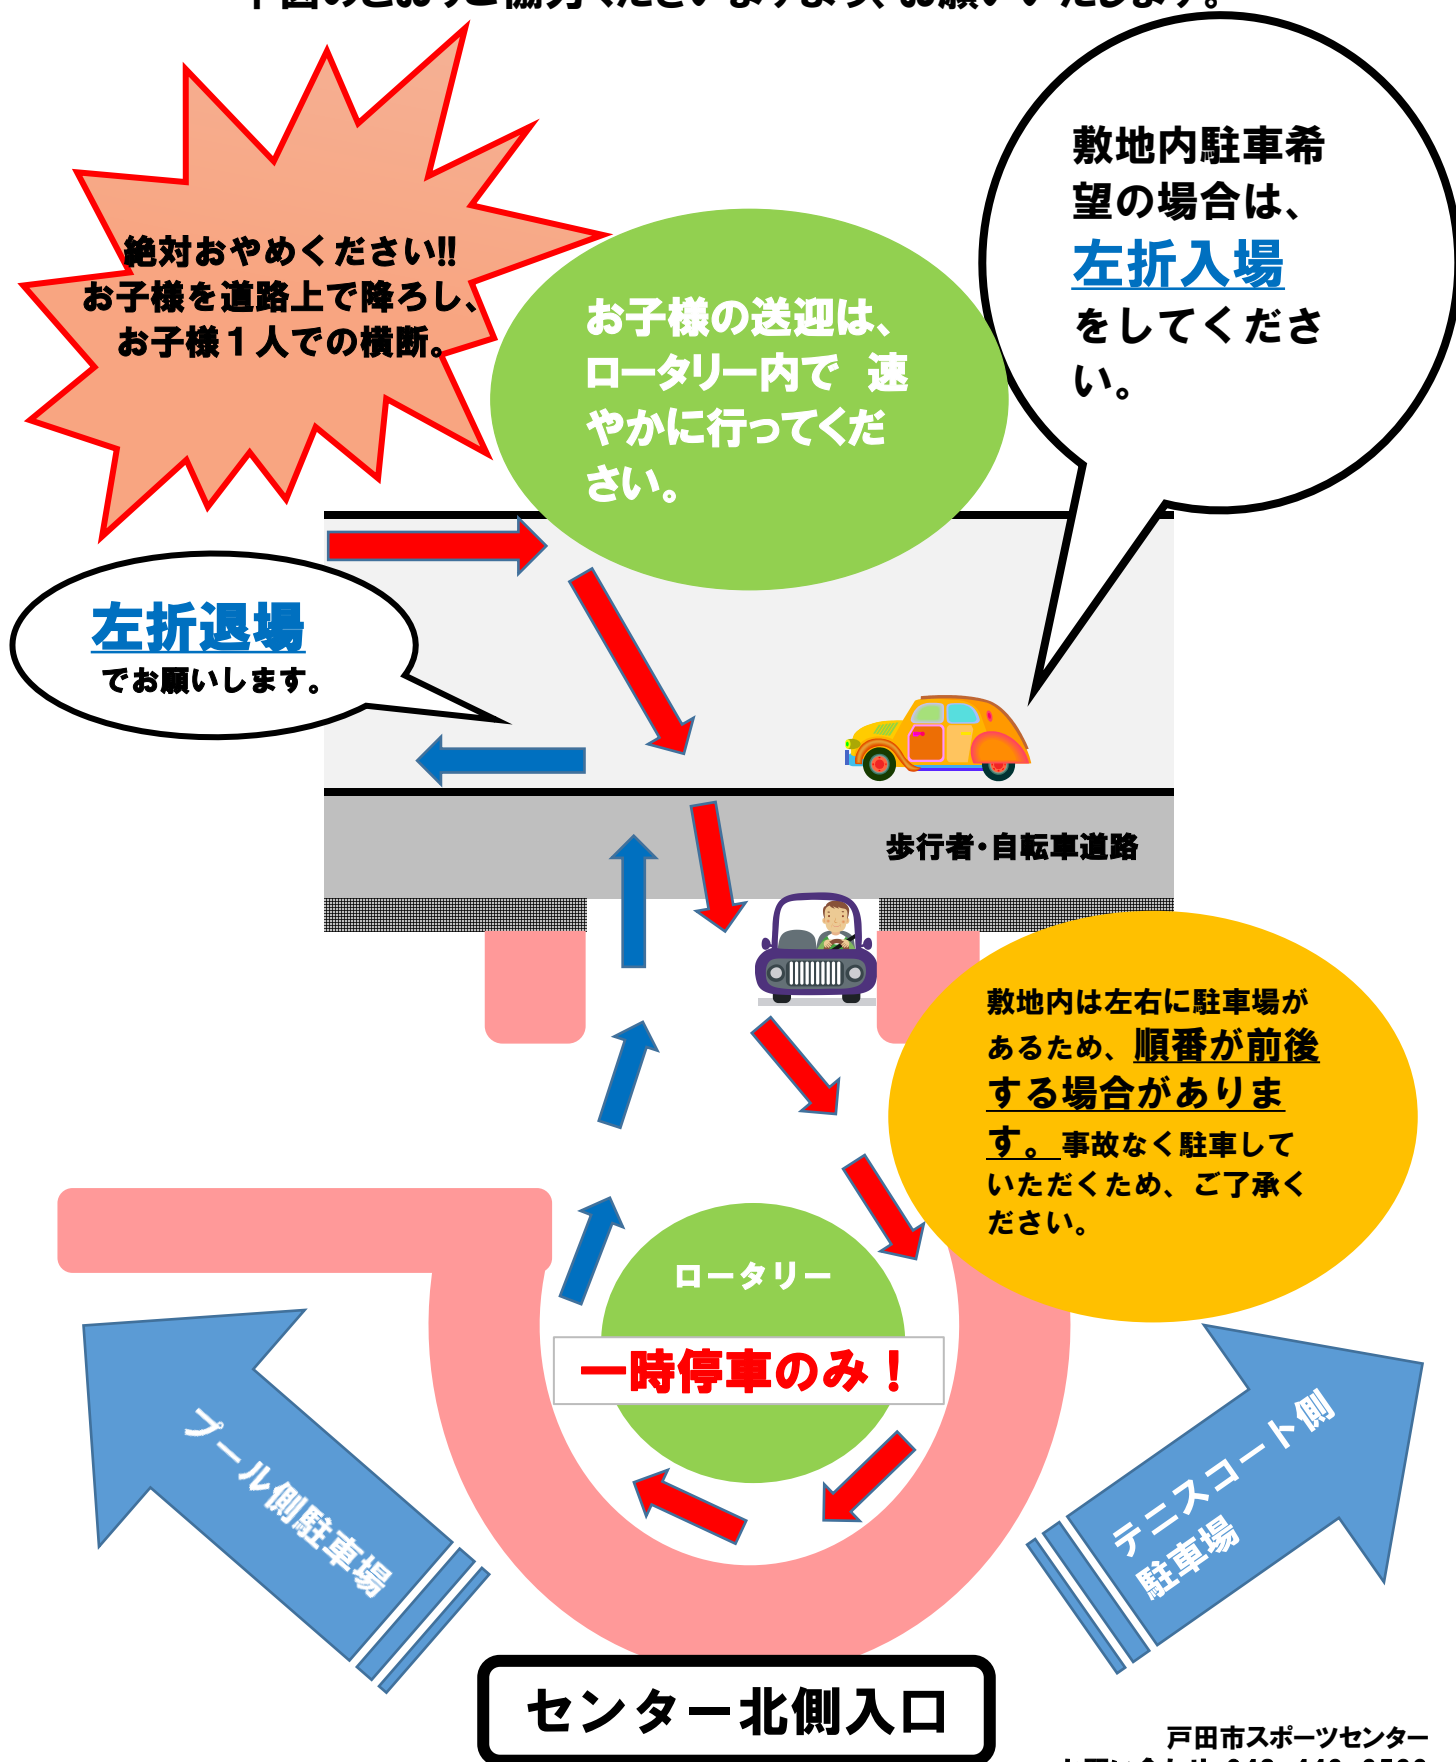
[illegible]

絶対おやめください!!
お子様を道路上で降ろし、
お子様１人での横断。

お子様の送迎は、ロータリー内で　速やかに行ってください。

敷地内駐車希望の場合は、
左折入場
をしてください。

左折退場
でお願いします。

歩行者・自転車道路

敷地内は左右に駐車場があるため、順番が前後する場合があります。事故なく駐車していただくため、ご了承ください。

ロータリー

一時停車のみ！

プール側駐車場

テニスコート側
駐車場

センター北側入口

戸田市スポーツセンター
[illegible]